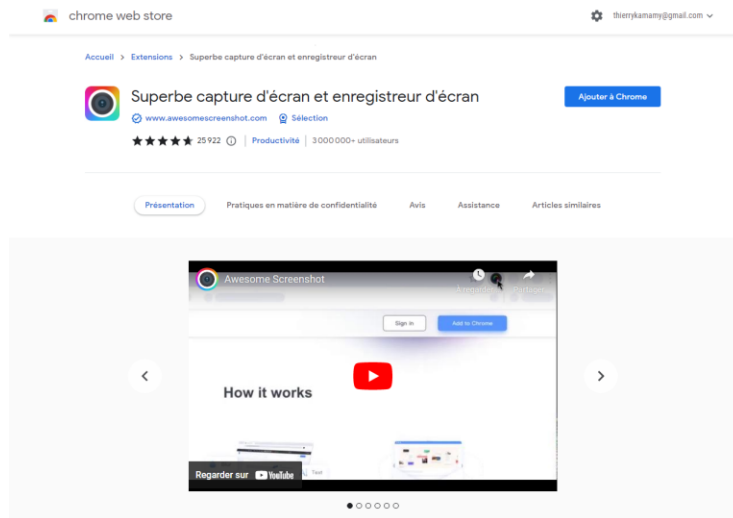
chrome web store

thierrykamamy@gmail.com

Accueil > Extensions > Superbe capture d'écran et enregistreur d'écran

Superbe capture d'écran et enregistreur d'écran

www.awesomescreenshot.com Sélection

25 922 Productivité 3 000 000+ utilisateurs

Ajouter à Chrome

Présentation Pratiques en matière de confidentialité Avis Assistance Articles similaires

Awesome Screenshot

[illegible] Partager

Sign in Add to Chrome

How it works

Regarder sur YouTube